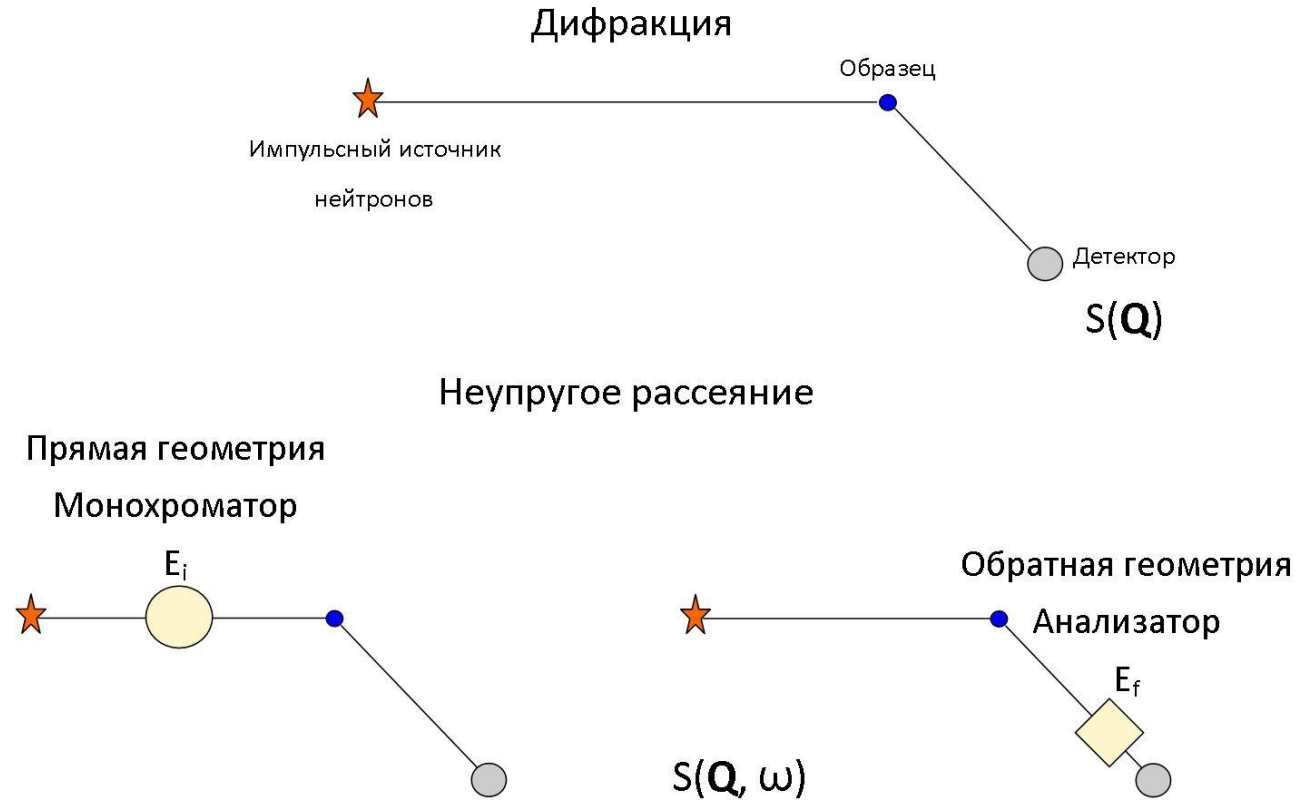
Дифракция

Образец

Импульсный источник нейтронов

Детектор

$S(\mathbf{Q})$

Неупругое рассеяние

Прямая геометрия

Монохроматор

$E_i$

Обратная геометрия

Анализатор

$E_f$

$S(\mathbf{Q}, \omega)$